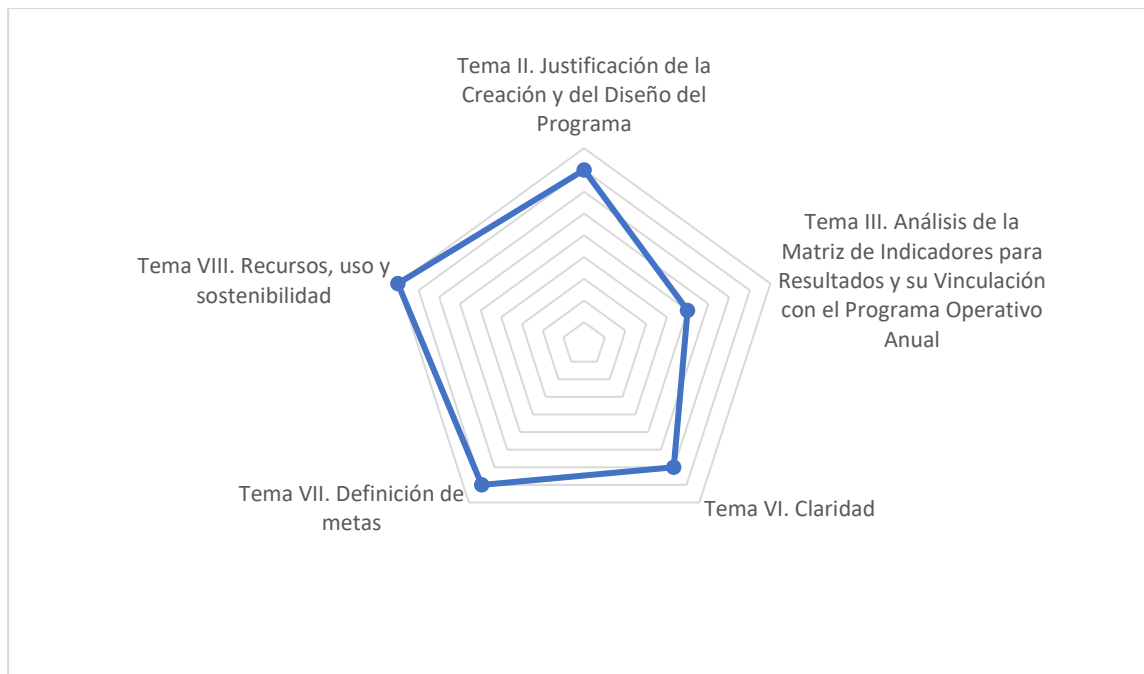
Tema II. Justificación de la Creación y del Diseño del Programa

Tema III. Análisis de la Matriz de Indicadores para Resultados y su Vinculación con el Programa Operativo Anual

Tema VI. Claridad

Tema VII. Definición de metas

Tema VIII. Recursos, uso y sostenibilidad